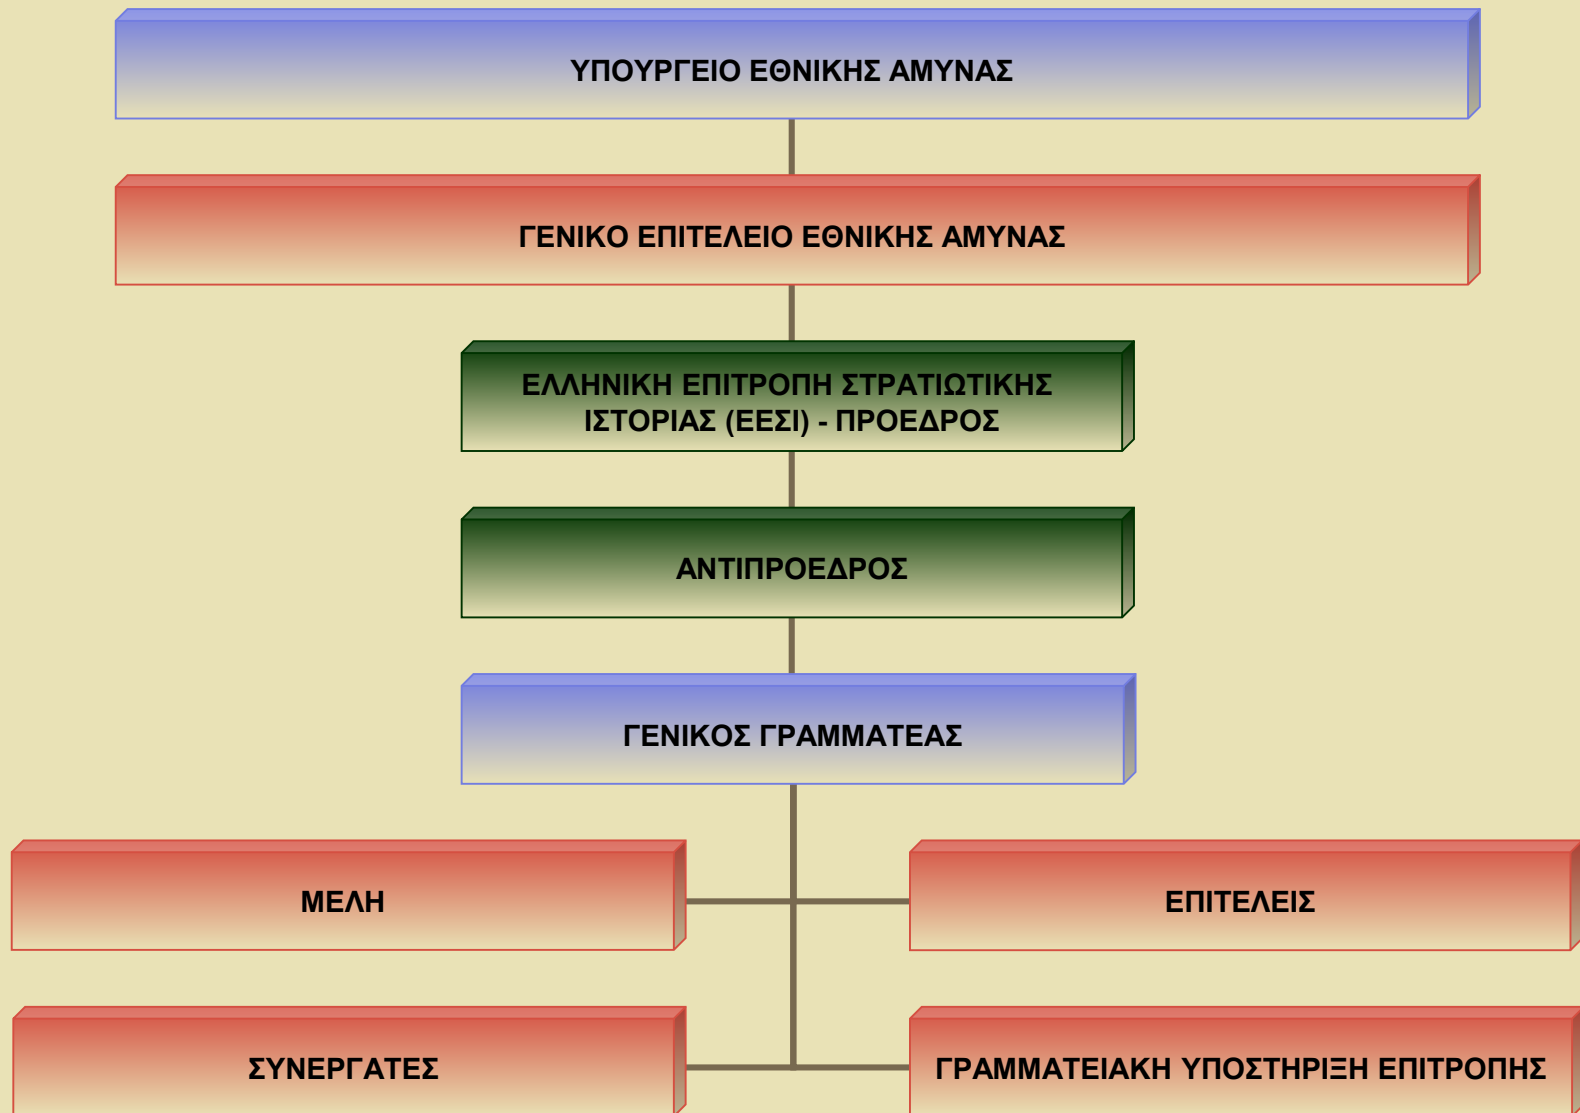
ΥΠΟΥΡΓΕΙΟ ΕΘΝΙΚΗΣ ΑΜΥΝΑΣ

ΓΕΝΙΚΟ ΕΠΙΤΕΛΕΙΟ ΕΘΝΙΚΗΣ ΑΜΥΝΑΣ

ΕΛΛΗΝΙΚΗ ΕΠΙΤΡΟΠΗ ΣΤΡΑΤΙΩΤΙΚΗΣ ΙΣΤΟΡΙΑΣ (ΕΕΣΙ) - ΠΡΟΕΔΡΟΣ

ΑΝΤΙΠΡΟΕΔΡΟΣ

ΓΕΝΙΚΟΣ ΓΡΑΜΜΑΤΕΑΣ

ΜΕΛΗ

ΕΠΙΤΕΛΕΙΣ

ΣΥΝΕΡΓΑΤΕΣ

ΓΡΑΜΜΑΤΕΙΑΚΗ ΥΠΟΣΤΗΡΙΞΗ ΕΠΙΤΡΟΠΗΣ